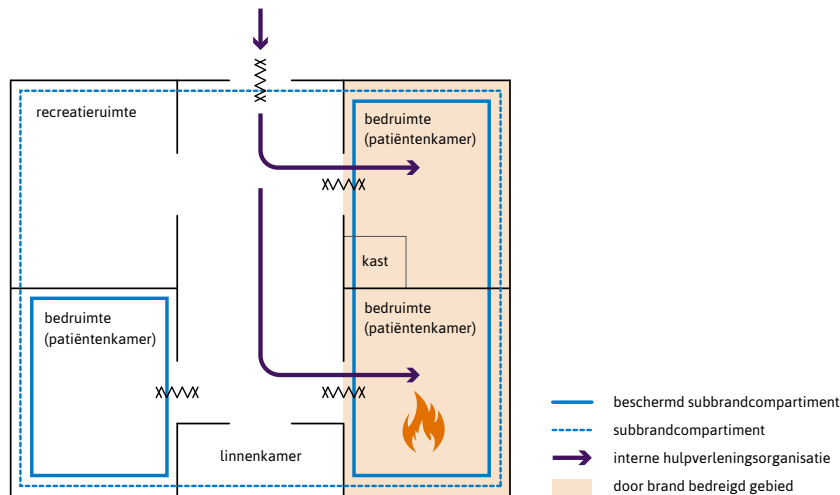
recreatieruimte

bedruimte
(patiëntenkamer)

kast

bedruimte
(patiëntenkamer)

bedruimte
(patiëntenkamer)

linnenkamer

beschermd subbrandcompartiment
subbrandcompartiment
interne hulpverleningsorganisatie
door brand bedreigd gebied